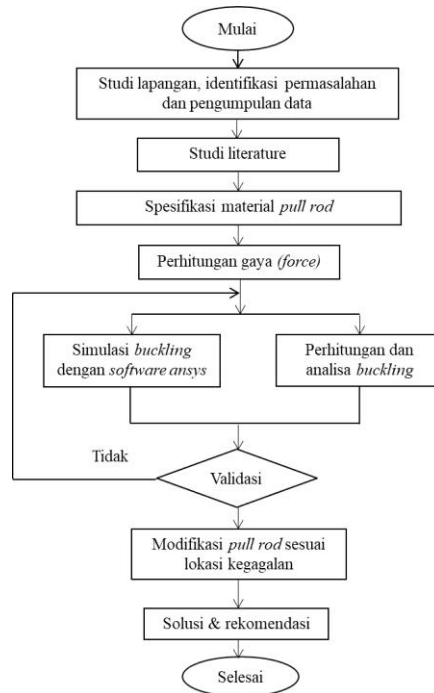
Mulai

Studi lapangan, identifikasi permasalahan dan pengumpulan data

Studi literature

Spesifikasi material *pull rod*

Perhitungan gaya *(force)*

Simulasi *buckling* dengan *software ansys*

Perhitungan dan analisa *buckling*

Tidak

Validasi

Modifikasi *pull rod* sesuai lokasi kegagalan

Solusi & rekomendasi

Selesai